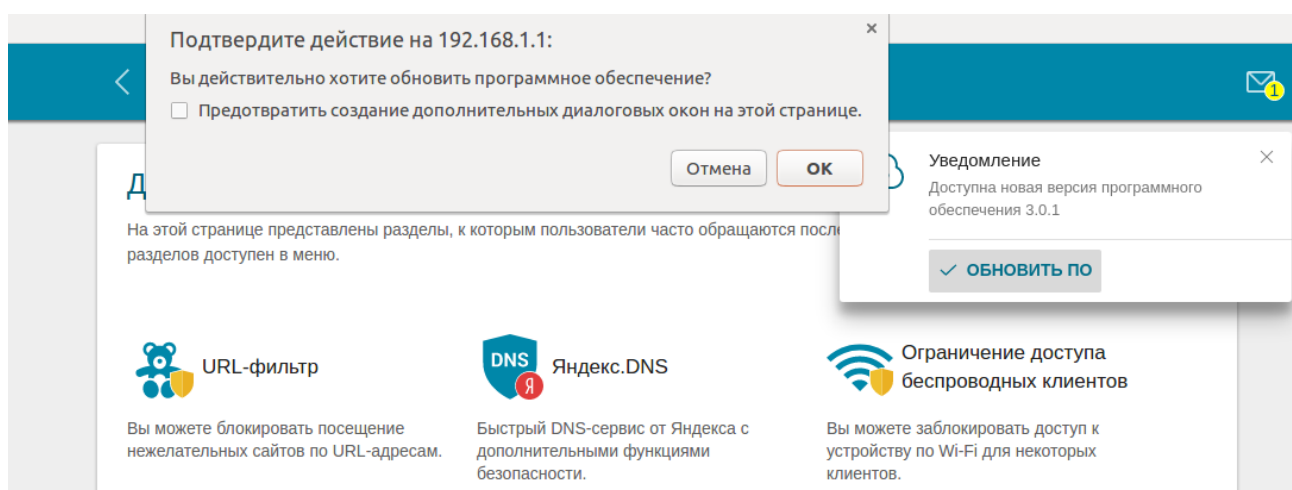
Подтвердите действие на 192.168.1.1:
×
Вы действительно хотите обновить программное обеспечение?
Предотвратить создание дополнительных диалоговых окон на этой странице.
Отмена
OK

1

Д

На этой странице представлены разделы, к которым пользователи часто обращаются посл
разделов доступен в меню.

Уведомление
×
Доступна новая версия программного обеспечения 3.0.1
ОБНОВИТЬ ПО

URL-фильтр
Вы можете блокировать посещение нежелательных сайтов по URL-адресам.

DNS
Я
Яндекс.DNS
Быстрый DNS-сервис от Яндекса с дополнительными функциями безопасности.

Ограничение доступа беспроводных клиентов
Вы можете заблокировать доступ к устройству по Wi-Fi для некоторых клиентов.